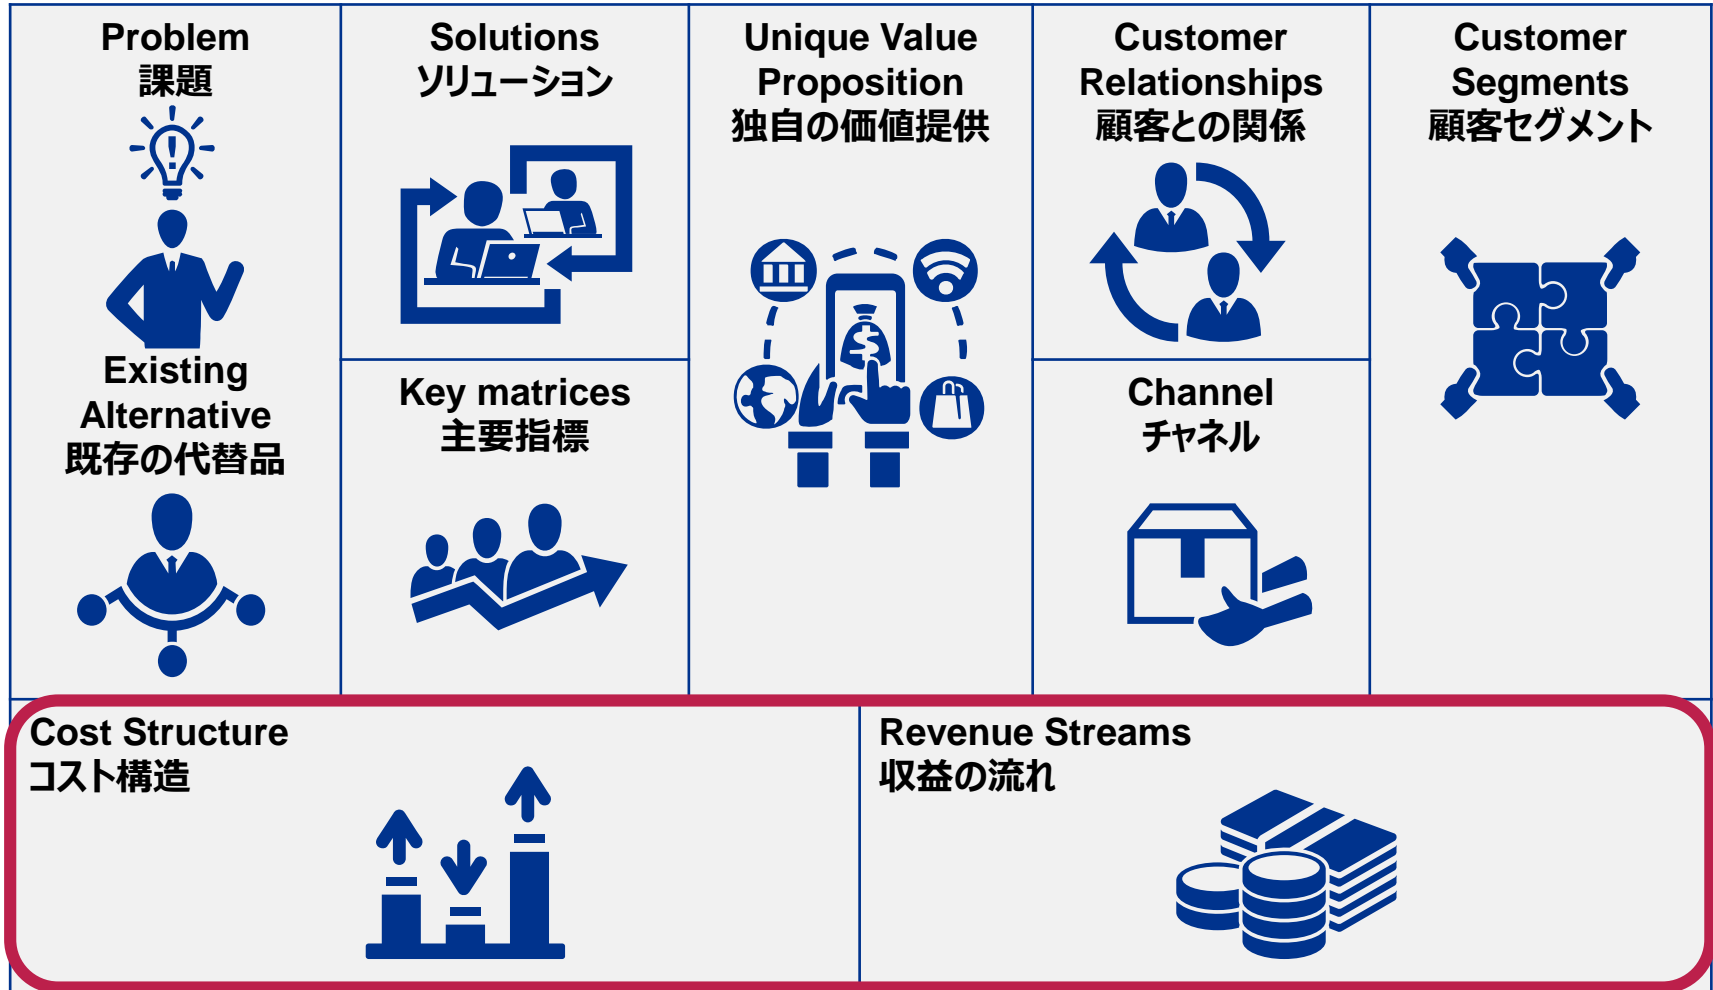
Problem
課題

Existing Alternative
既存の代替品

Solutions
ソリューション

Key matrices
主要指標

Unique Value Proposition
独自の価値提供

Customer Relationships
顧客との関係

Channel
チャネル

Customer Segments
顧客セグメント

Cost Structure
コスト構造

Revenue Streams
収益の流れ